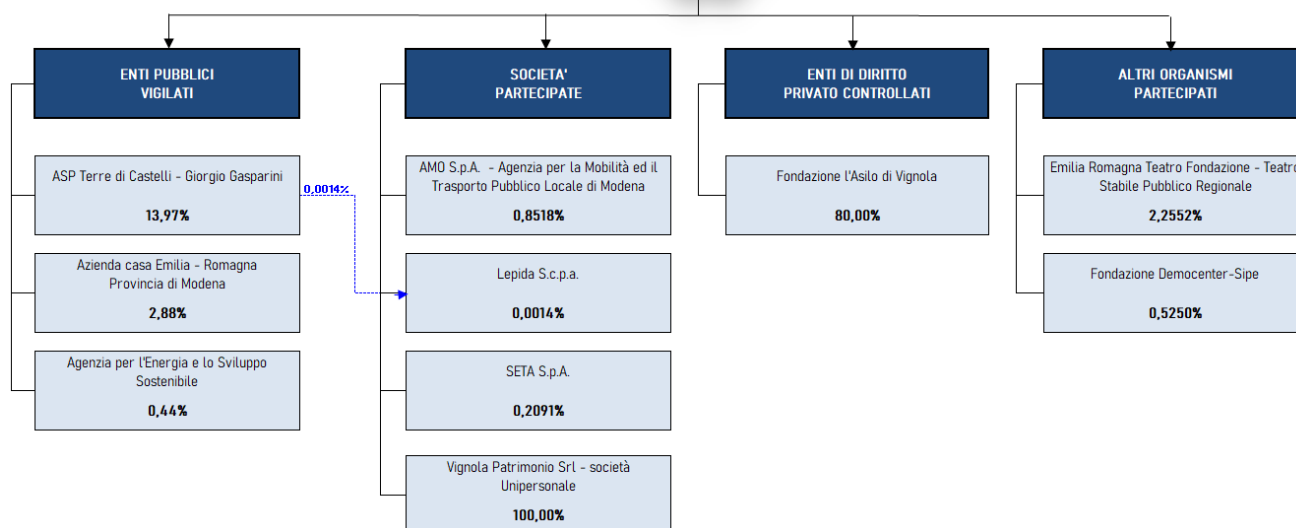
ENTI PUBBLICI VIGILATI

ASP Terre di Castelli - Giorgio Gasparini

13,97%

0,0014%

Azienda casa Emilia - Romagna Provincia di Modena

2,88%

Agenzia per l'Energia e lo Sviluppo Sostenibile

0,44%

SOCIETA' PARTECIPATE

AMO S.p.A. - Agenzia per la Mobilità ed il Trasporto Pubblico Locale di Modena

0,8518%

Lepida S.c.p.a.

0,0014%

SETA S.p.A.

0,2091%

Vignola Patrimonio Srl - società Unipersonale

100,00%

ENTI DI DIRITTO PRIVATO CONTROLLATI

Fondazione l'Asilo di Vignola

80,00%

ALTRI ORGANISMI PARTECIPATI

Emilia Romagna Teatro Fondazione - Teatro Stabile Pubblico Regionale

2,2552%

Fondazione Democenter-Sipe

0,5250%